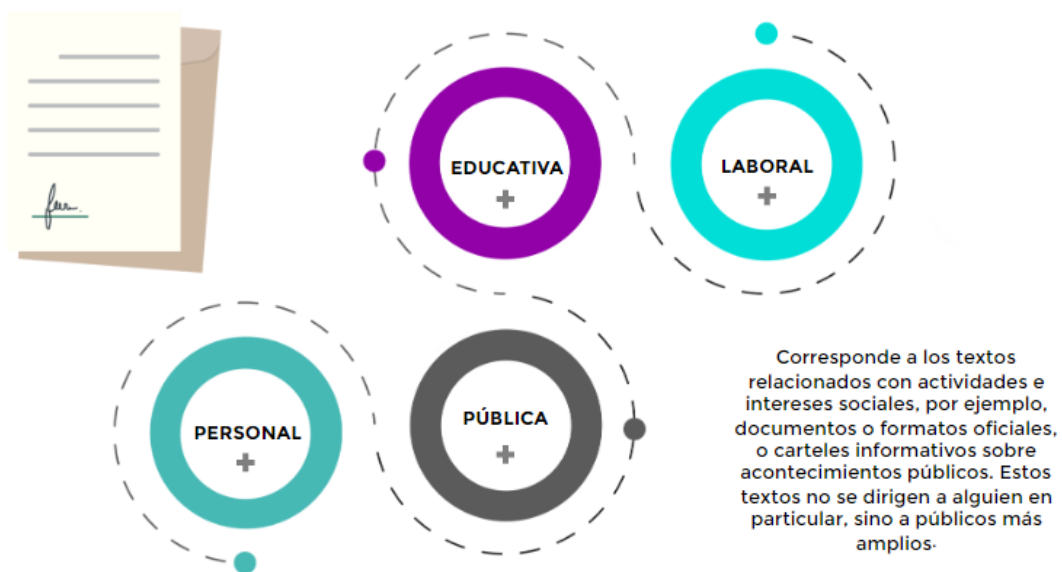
EDUCATIVA
+

LABORAL
+

PERSONAL
+

PÚBLICA
+

Corresponde a los textos relacionados con actividades e intereses sociales, por ejemplo, documentos o formatos oficiales, o carteles informativos sobre acontecimientos públicos. Estos textos no se dirigen a alguien en particular, sino a públicos más amplios·